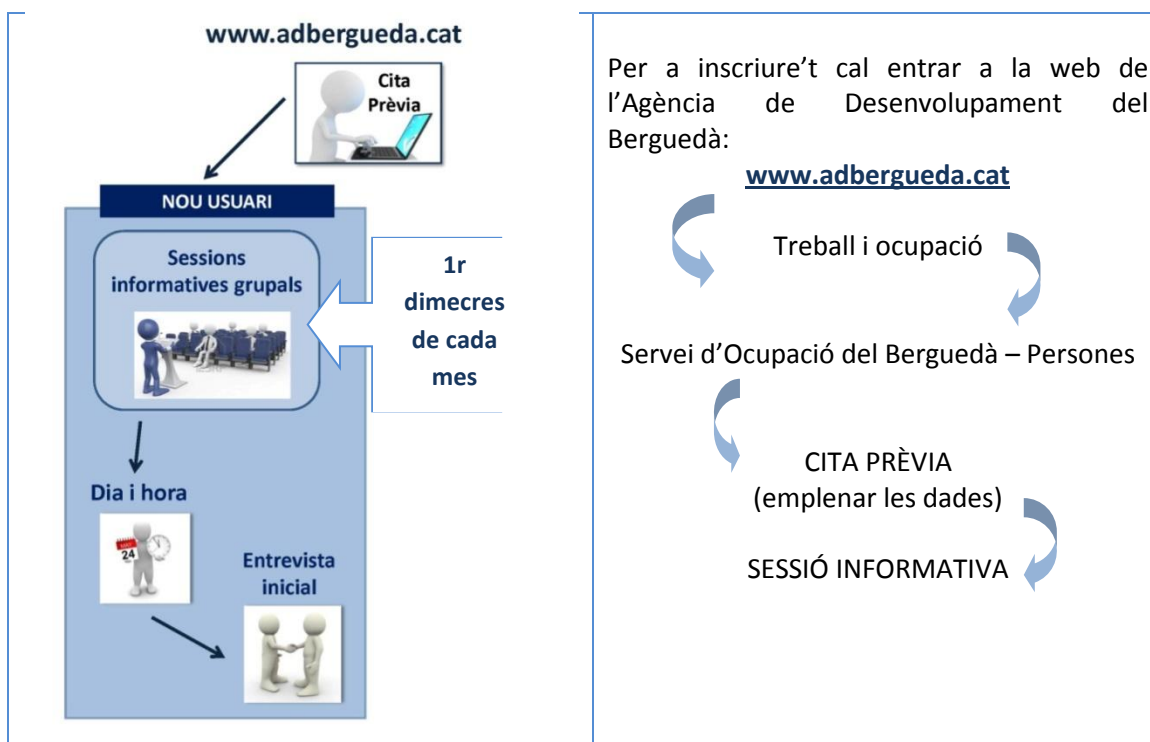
www.adbergueda.cat

Cita Prèvia

NOU USUARI

Sessions informatives grupals

1r dimecres de cada mes

Dia i hora

24

Entrevista inicial

Per a inscriure't cal entrar a la web de l'Agència de Desenvolupament del Berguedà:

www.adbergueda.cat

Treball i ocupació

Servei d'Ocupació del Berguedà – Persones

CITA PRÈVIA
(emplenar les dades)

SESSIÓ INFORMATIVA